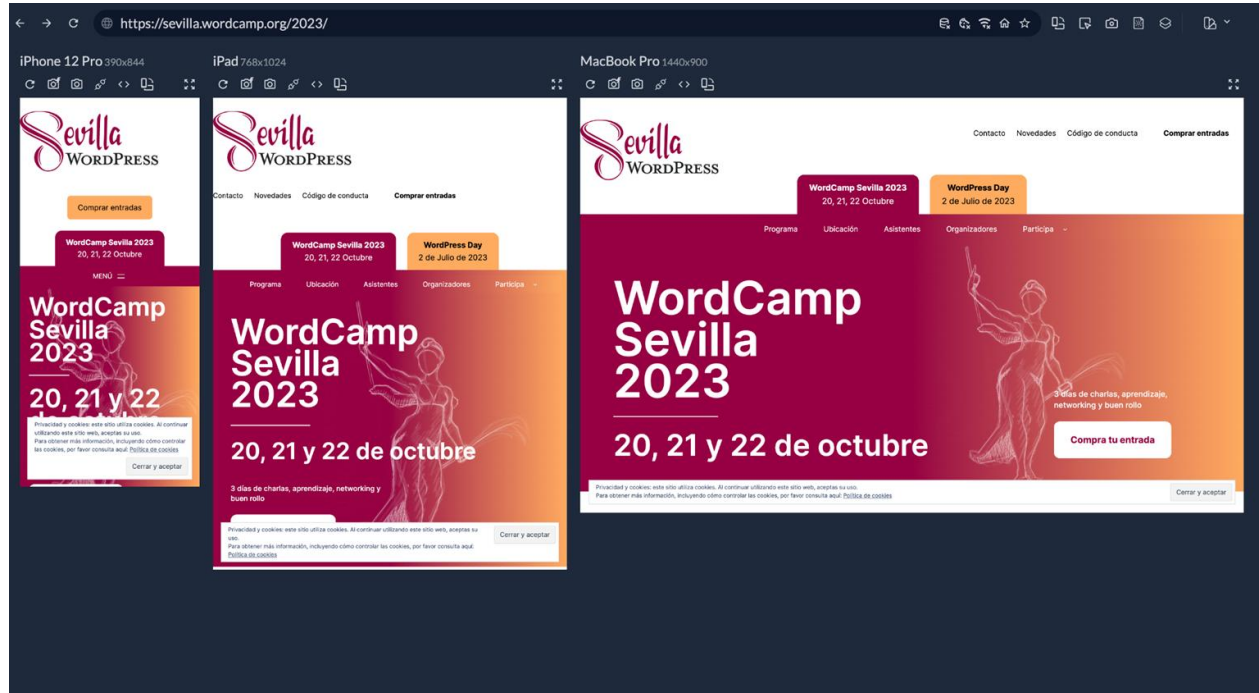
https://sevilla.wordcamp.org/2023/

iPhone 12 Pro 390x844

Sevilla WordPress

Comprar entradas

WordCamp Sevilla 2023
20, 21, 22 Octubre

MENÚ

WordCamp Sevilla 2023

20, 21 y 22 de octubre

Privacidad y cookies: este sitio utiliza cookies. Al continuar utilizando este sitio web, aceptas su uso.
Para obtener más información, incluyendo cómo controlar las cookies, por favor consulta aquí: Política de cookies

Cerrar y aceptar

iPad 768x1024

Sevilla WordPress

Contacto Novedades Código de conducta Comprar entradas

WordCamp Sevilla 2023
20, 21, 22 Octubre

WordPress Day
2 de Julio de 2023

Programa Ubicación Asistentes Organizadores Participa

WordCamp Sevilla 2023

20, 21 y 22 de octubre

3 días de charlas, aprendizaje, networking y buen rollo

Privacidad y cookies: este sitio utiliza cookies. Al continuar utilizando este sitio web, aceptas su uso.
Para obtener más información, incluyendo cómo controlar las cookies, por favor consulta aquí: Política de cookies

Cerrar y aceptar

MacBook Pro 1440x900

Sevilla WordPress

Contacto Novedades Código de conducta Comprar entradas

WordCamp Sevilla 2023
20, 21, 22 Octubre

WordPress Day
2 de Julio de 2023

Programa Ubicación Asistentes Organizadores Participa

WordCamp Sevilla 2023

20, 21 y 22 de octubre

3 días de charlas, aprendizaje, networking y buen rollo

Compra tu entrada

Privacidad y cookies: este sitio utiliza cookies. Al continuar utilizando este sitio web, aceptas su uso.
Para obtener más información, incluyendo cómo controlar las cookies, por favor consulta aquí: Política de cookies

Cerrar y aceptar